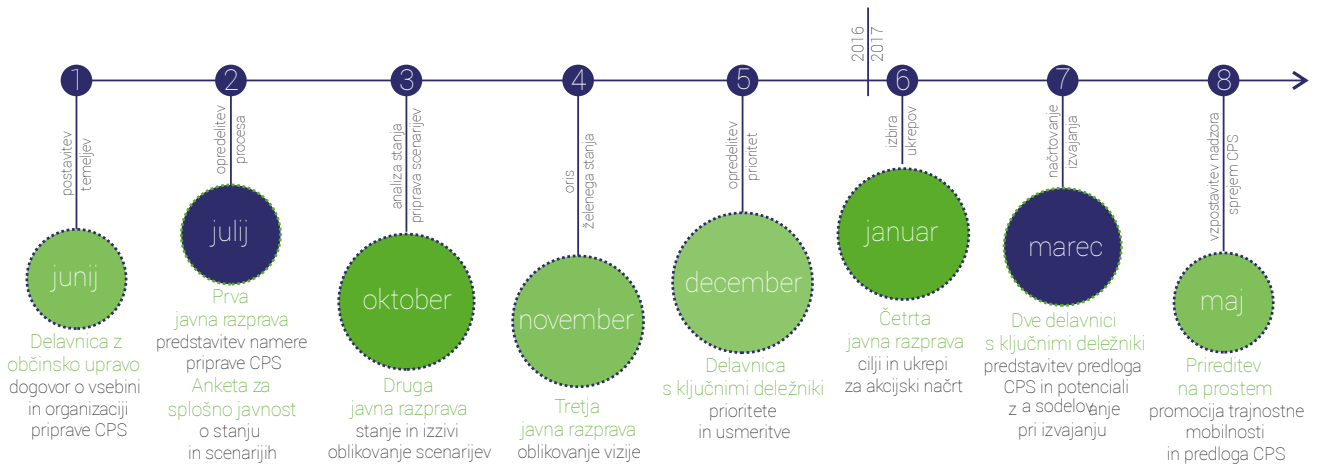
2016
2017

1
postavitev temeljev
junij
Delavnica z občinsko upravo
dogovor o vsebini in organizaciji priprave CPS

2
opredelitev procesa
julij
Prva javna razprava
predstavitev namere priprave CPS
Anketa za splošno javnost
o stanju in scenarijih

3
analiza stanja priprava scenarijev
oktober
Druga javna razprava
stanje in izzivi oblikovanje scenarijev

4
oris želenega stanja
november
Tretja javna razprava
oblikovanje vizije

5
opredelitev prioritet
december
Delavnica s ključnimi deležniki
prioritete in usmeritve

6
izbira ukrepov
januar
Četrta javna razprava
cilji in ukrepi za akcijski načrt

7
načrtovanje izvajanja
marec
Dve delavnici s ključnimi deležniki
predstavitev predloga CPS in potenciali z a sodelovanje pri izvajanju

8
vzpostavitev nadzora sprejem CPS
maj
Prireditev na prostem
promocija trajnostne mobilnosti in predloga CPS